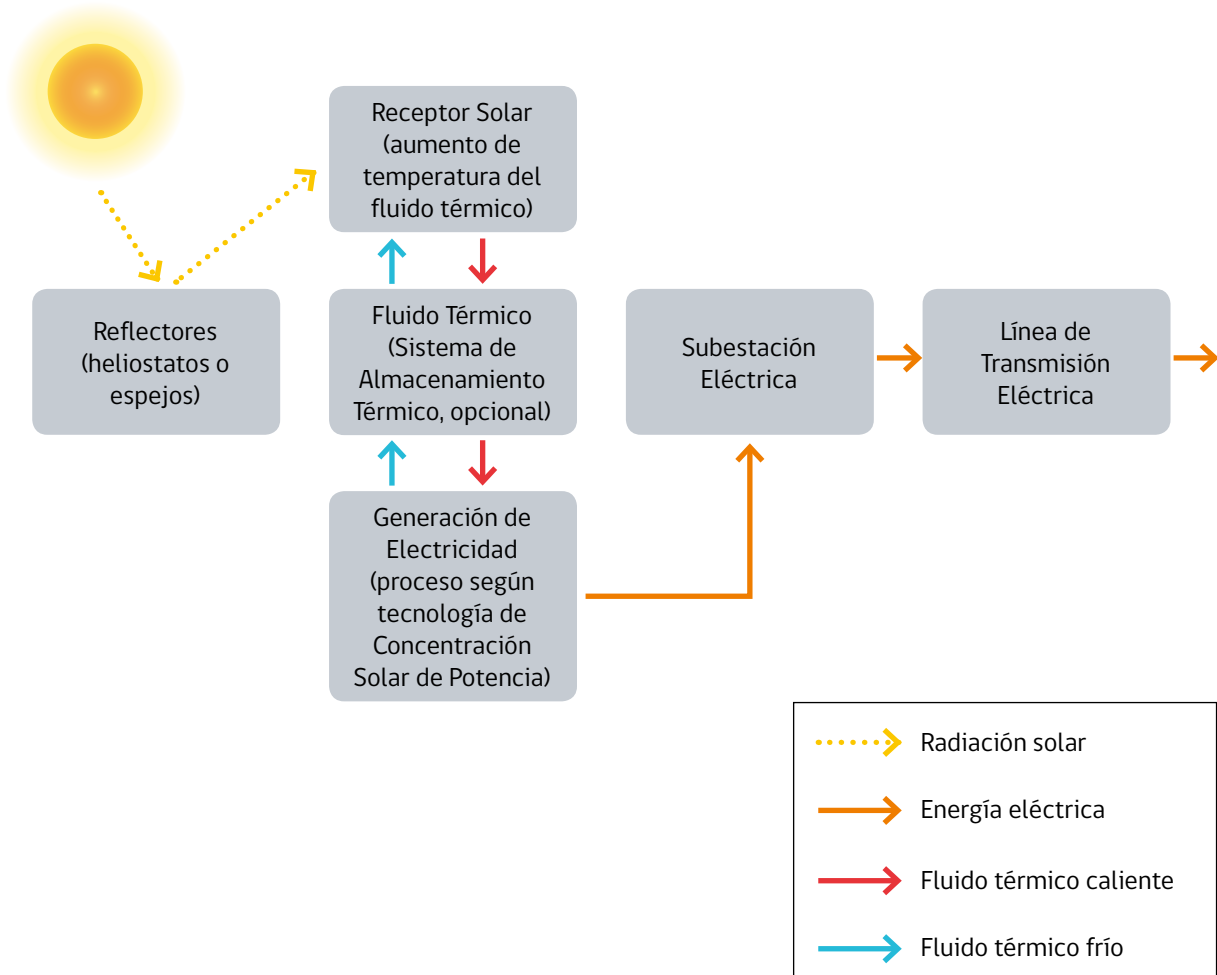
Receptor Solar (aumento de temperatura del fluido térmico)

Reflectores (heliostatos o espejos)

Fluido Térmico (Sistema de Almacenamiento Térmico, opcional)

Subestación Eléctrica

Línea de Transmisión Eléctrica

Generación de Electricidad (proceso según tecnología de Concentración Solar de Potencia)

Radiación solar

Energía eléctrica

Fluido térmico caliente

Fluido térmico frío